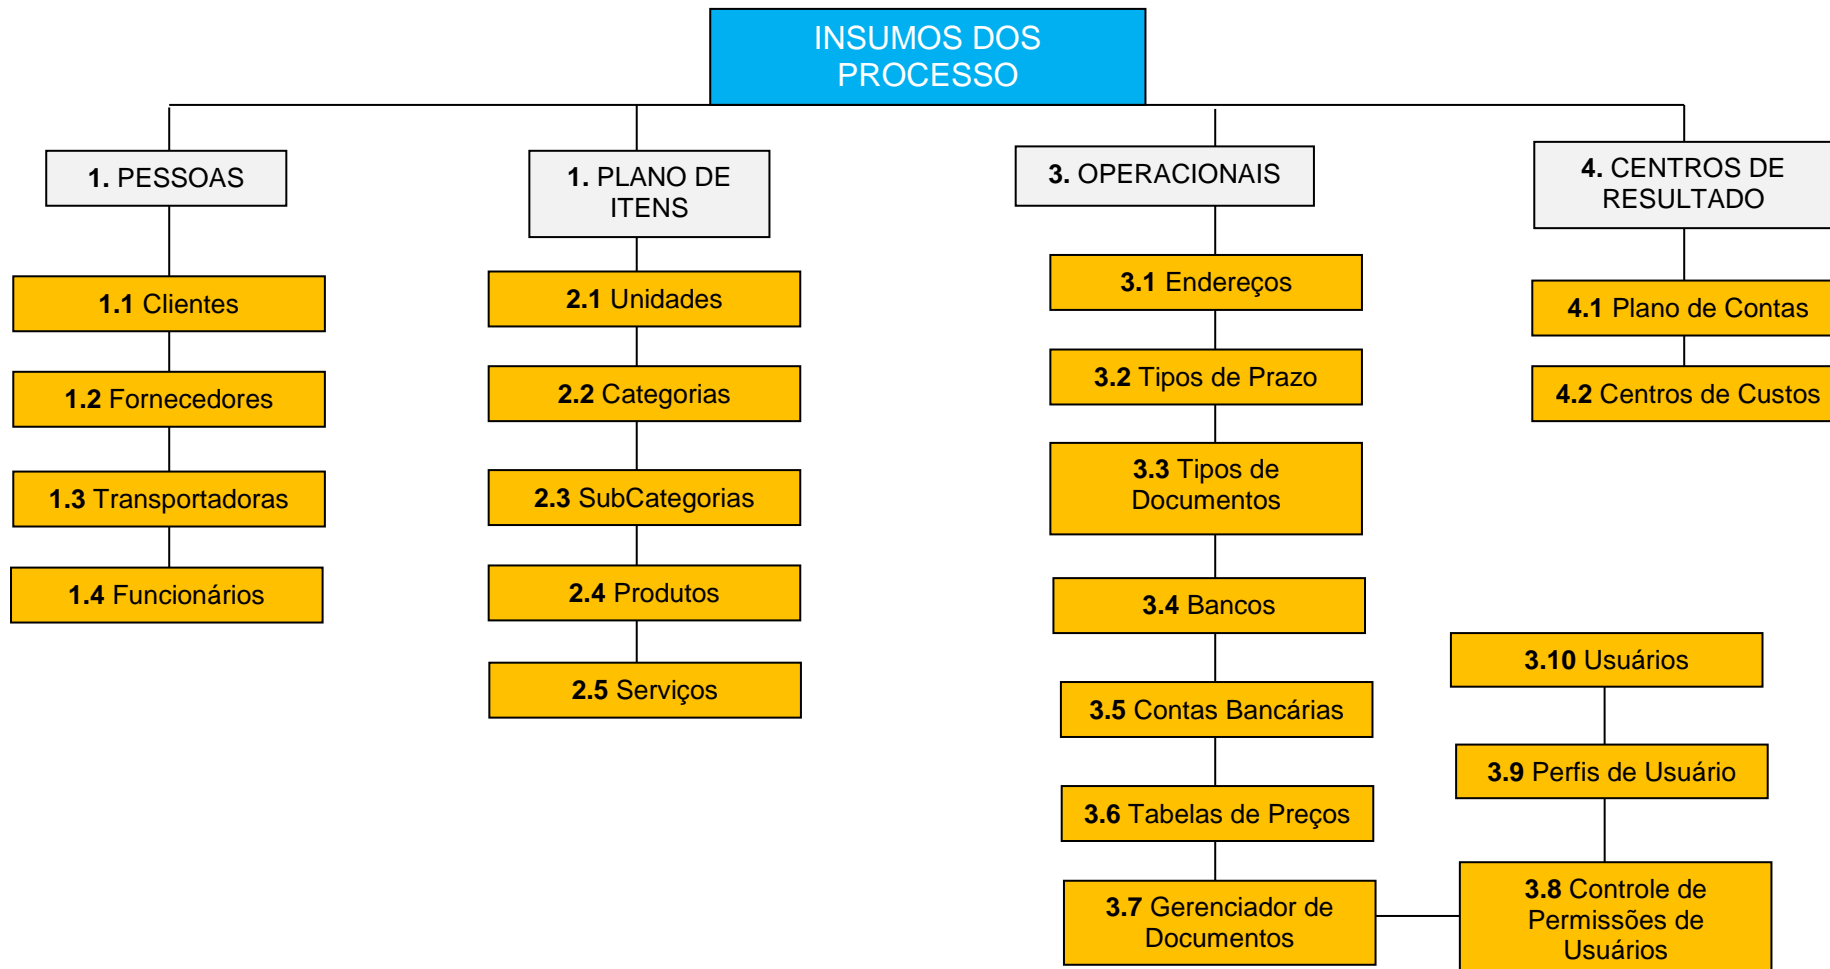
INSUMOS DOS PROCESSO

1. PESSOAS

1.1 Clientes

1.2 Fornecedores

1.3 Transportadoras

1.4 Funcionários

1. PLANO DE ITENS

2.1 Unidades

2.2 Categorias

2.3 SubCategorias

2.4 Produtos

2.5 Serviços

3. OPERACIONAIS

3.1 Endereços

3.2 Tipos de Prazo

3.3 Tipos de Documentos

3.4 Bancos

3.5 Contas Bancárias

3.6 Tabelas de Preços

3.7 Gerenciador de Documentos

3.8 Controle de Permissões de Usuários

3.9 Perfis de Usuário

3.10 Usuários

4. CENTROS DE RESULTADO

4.1 Plano de Contas

4.2 Centros de Custos